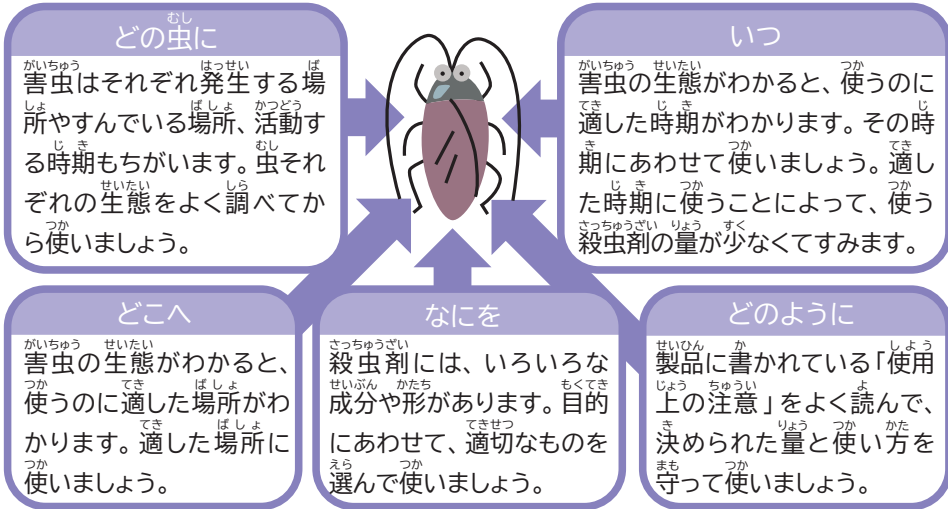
どの虫に

害虫はそれぞれ発生する場所やすんでいる場所、活動する時期もちがいます。虫それぞれの生態をよく調べてから使いましょう。

いつ

害虫の生態がわかると、使うのに適した時期がわかります。その時期にあわせて使いましょう。適した時期に使うことによって、使う殺虫剤の量が少なくてすみます。

どこへ

害虫の生態がわかると、使うのに適した場所がわかります。適した場所に使いましょう。

なにを

殺虫剤には、いろいろな成分や形があります。目的にあわせて、適切なものを選んで使いましょう。

どのように

製品に書かれている「使用上の注意」をよく読んで、決められた量と使い方を守って使いましょう。